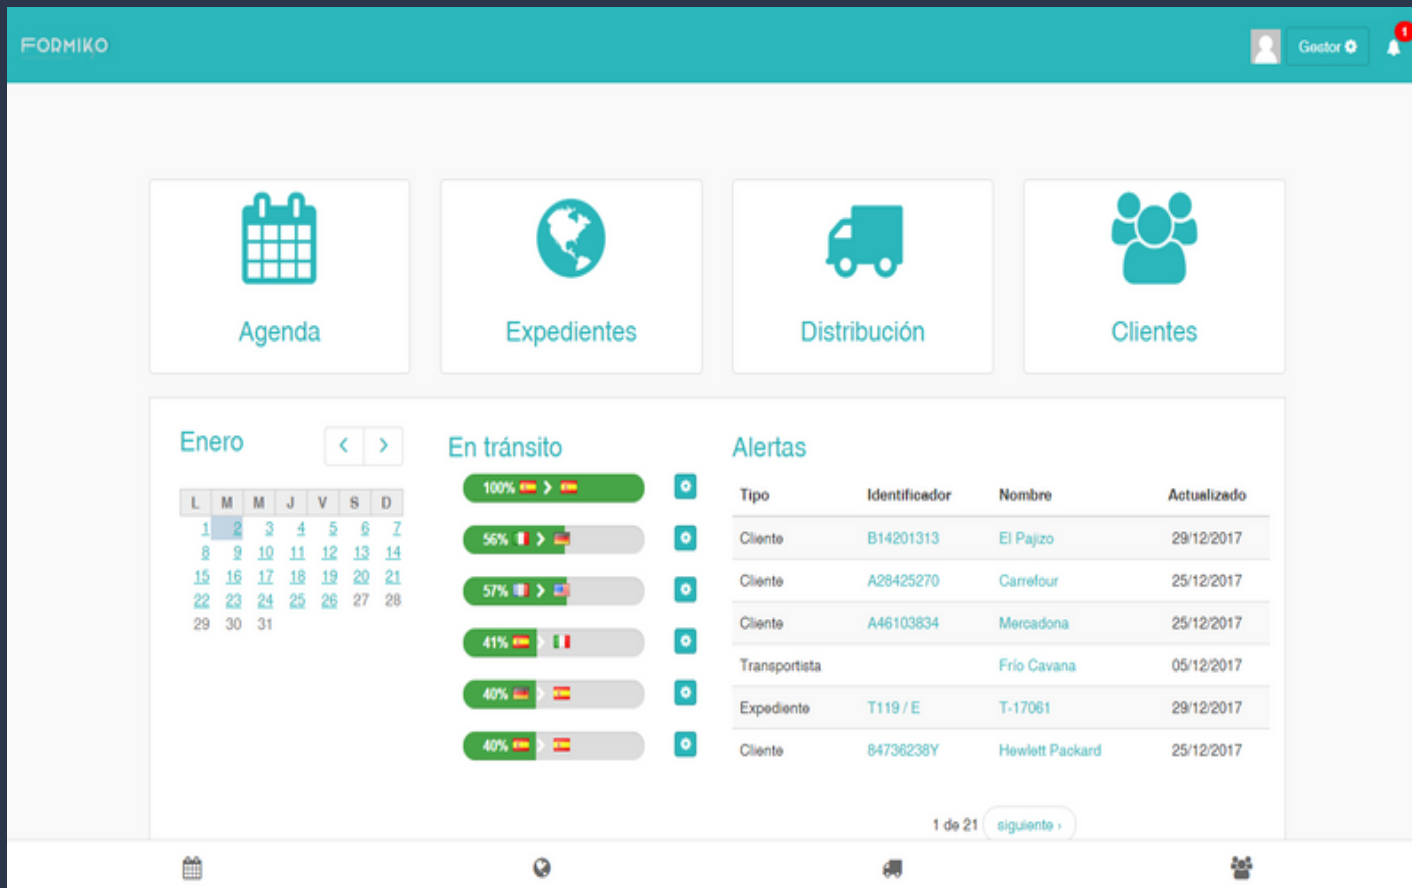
FORMIKO

Gestor

1

Agenda

Expedientes

Distribución

Clientes

Enero

| L | M | M | J | V | S | D |
|---|---|---|---|---|---|---|
| 1 | 2 | 3 | 4 | 5 | 6 | 7 |
| 8 | 9 | 10 | 11 | 12 | 13 | 14 |
| 15 | 16 | 17 | 18 | 19 | 20 | 21 |
| 22 | 23 | 24 | 25 | 26 | 27 | 28 |
| 29 | 30 | 31 | | | | |

En tránsito

100%

56%

57%

41%

40%

40%

Alertas

| Tipo | Identificador | Nombre | Actualizado |
|---|---|---|---|
| Cliente | B14201313 | El Pajizo | 29/12/2017 |
| Cliente | A28425270 | Carrefour | 25/12/2017 |
| Cliente | A46103834 | Mercadona | 25/12/2017 |
| Transportista | | Frío Cavana | 05/12/2017 |
| Expediente | T119 / E | T-17061 | 29/12/2017 |
| Cliente | 84736238Y | Hewlett Packard | 25/12/2017 |

1 de 21 siguiente ›